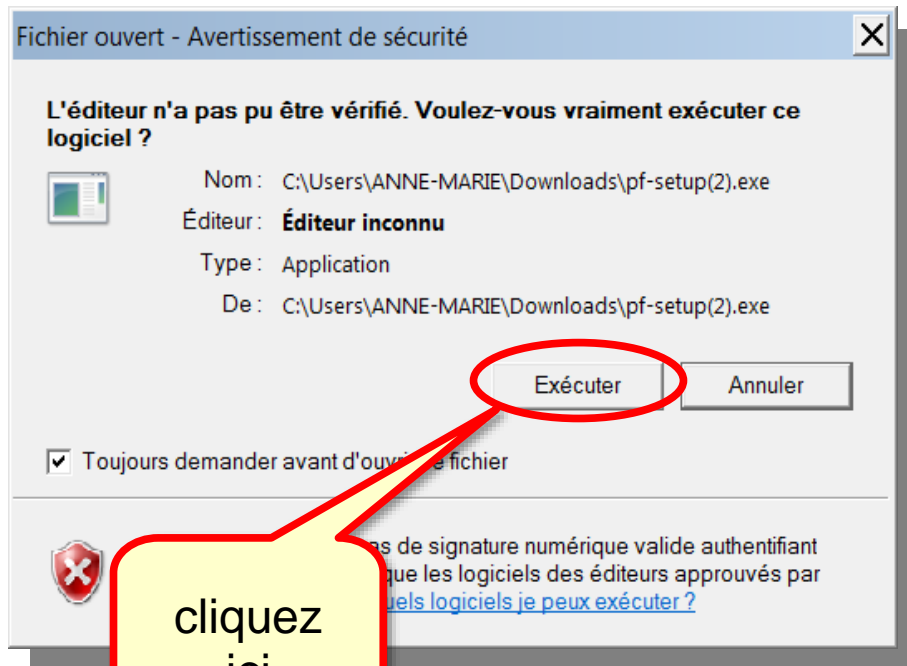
Fichier ouvert - Avertissement de sécurité

L'éditeur n'a pas pu être vérifié. Voulez-vous vraiment exécuter ce logiciel ?

Nom : C:\Users\ANNE-MARIE\Downloads\pf-setup(2).exe
Éditeur : Éditeur inconnu
Type : Application
De : C:\Users\ANNE-MARIE\Downloads\pf-setup(2).exe

Exécuter
Annuler

Toujours demander avant d'ouv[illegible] fichier

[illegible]s de signature numérique valide authentifiant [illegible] que les logiciels des éditeurs approuvés par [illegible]uels logiciels je peux exécuter ?

cliquez ici